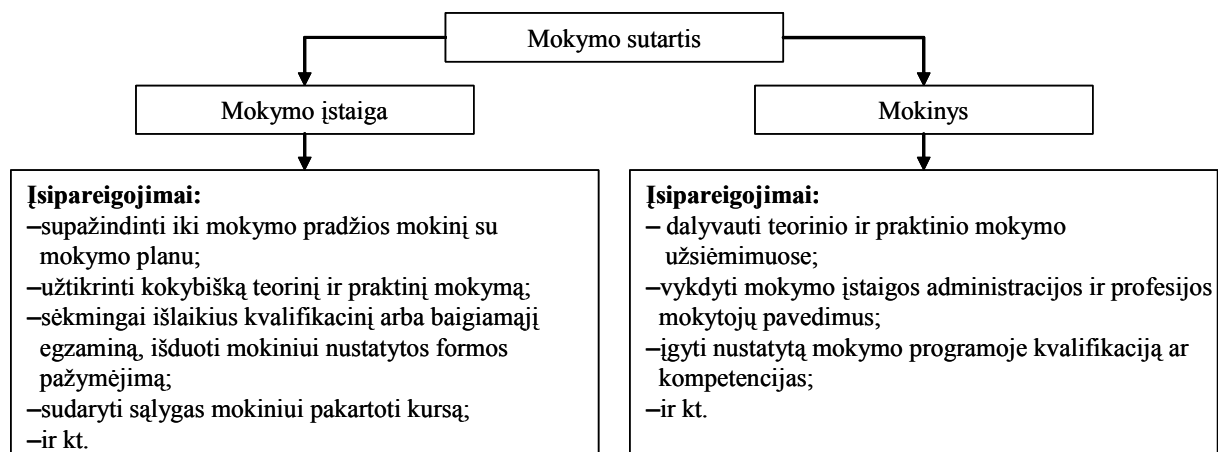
Mokymo sutartis

Mokymo įstaiga

Mokinys

**Įsipareigojimai:**
–supažindinti iki mokymo pradžios mokinį su mokymo planu;
–užtikrinti kokybišką teorinį ir praktinį mokymą;
–sėkmingai išlaikius kvalifikacinį arba baigiamąjį egzaminą, išduoti mokiniui nustatytos formos pažymėjimą;
–sudaryti sąlygas mokiniui pakartoti kursą;
–ir kt.

**Įsipareigojimai:**
– dalyvauti teorinio ir praktinio mokymo užsiėmimuose;
–vykdyti mokymo įstaigos administracijos ir profesijos mokytojų pavedimus;
–įgyti nustatytą mokymo programoje kvalifikaciją ar kompetencijas;
–ir kt.